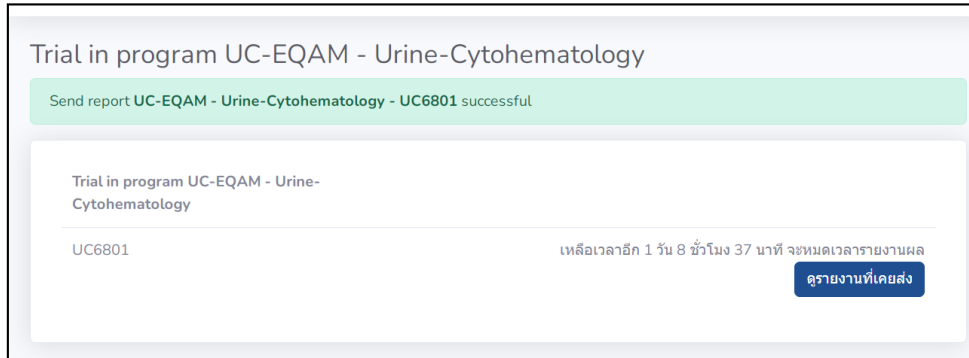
Trial in program UC-EQAM - Urine-Cytohematology

Send report **UC-EQAM - Urine-Cytohematology - UC6801** successful

Trial in program UC-EQAM - Urine-Cytohematology

UC6801

เหลือเวลาอีก 1 วัน 8 ชั่วโมง 37 นาที จะหมดเวลารายงานผล

ดูรายงานที่เคยส่ง